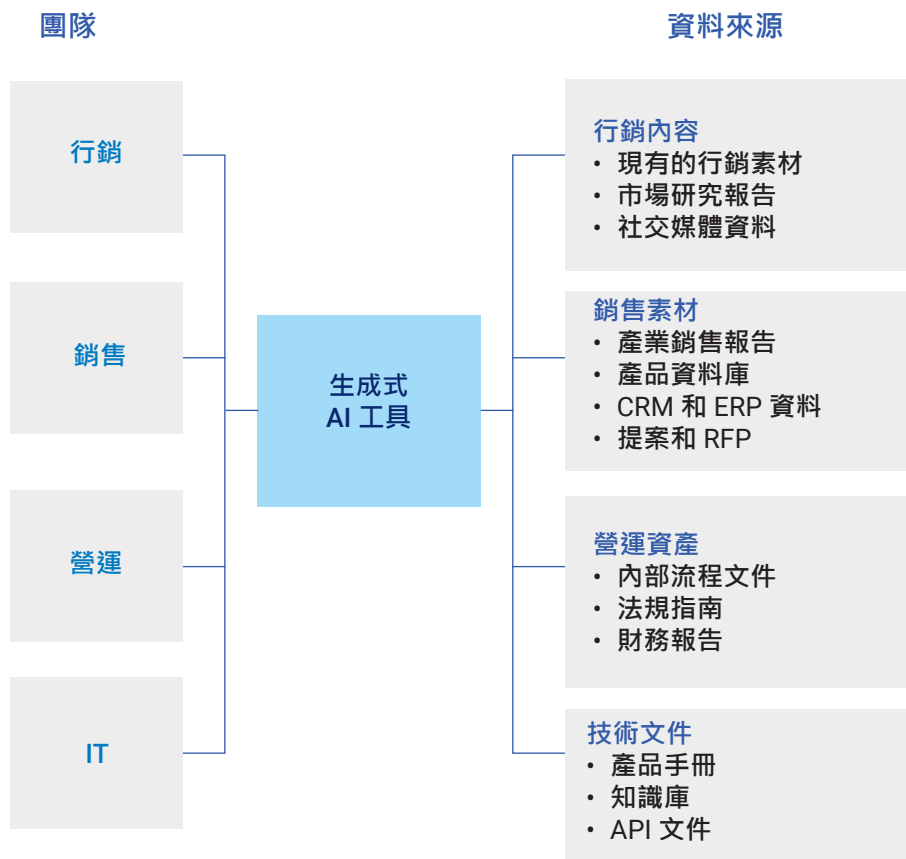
團隊

行銷

銷售

營運

IT

生成式 AI 工具

資料來源

行銷內容
• 現有的行銷素材
• 市場研究報告
• 社交媒體資料

銷售素材
• 產業銷售報告
• 產品資料庫
• CRM 和 ERP 資料
• 提案和 RFP

營運資產
• 內部流程文件
• 法規指南
• 財務報告

技術文件
• 產品手冊
• 知識庫
• API 文件